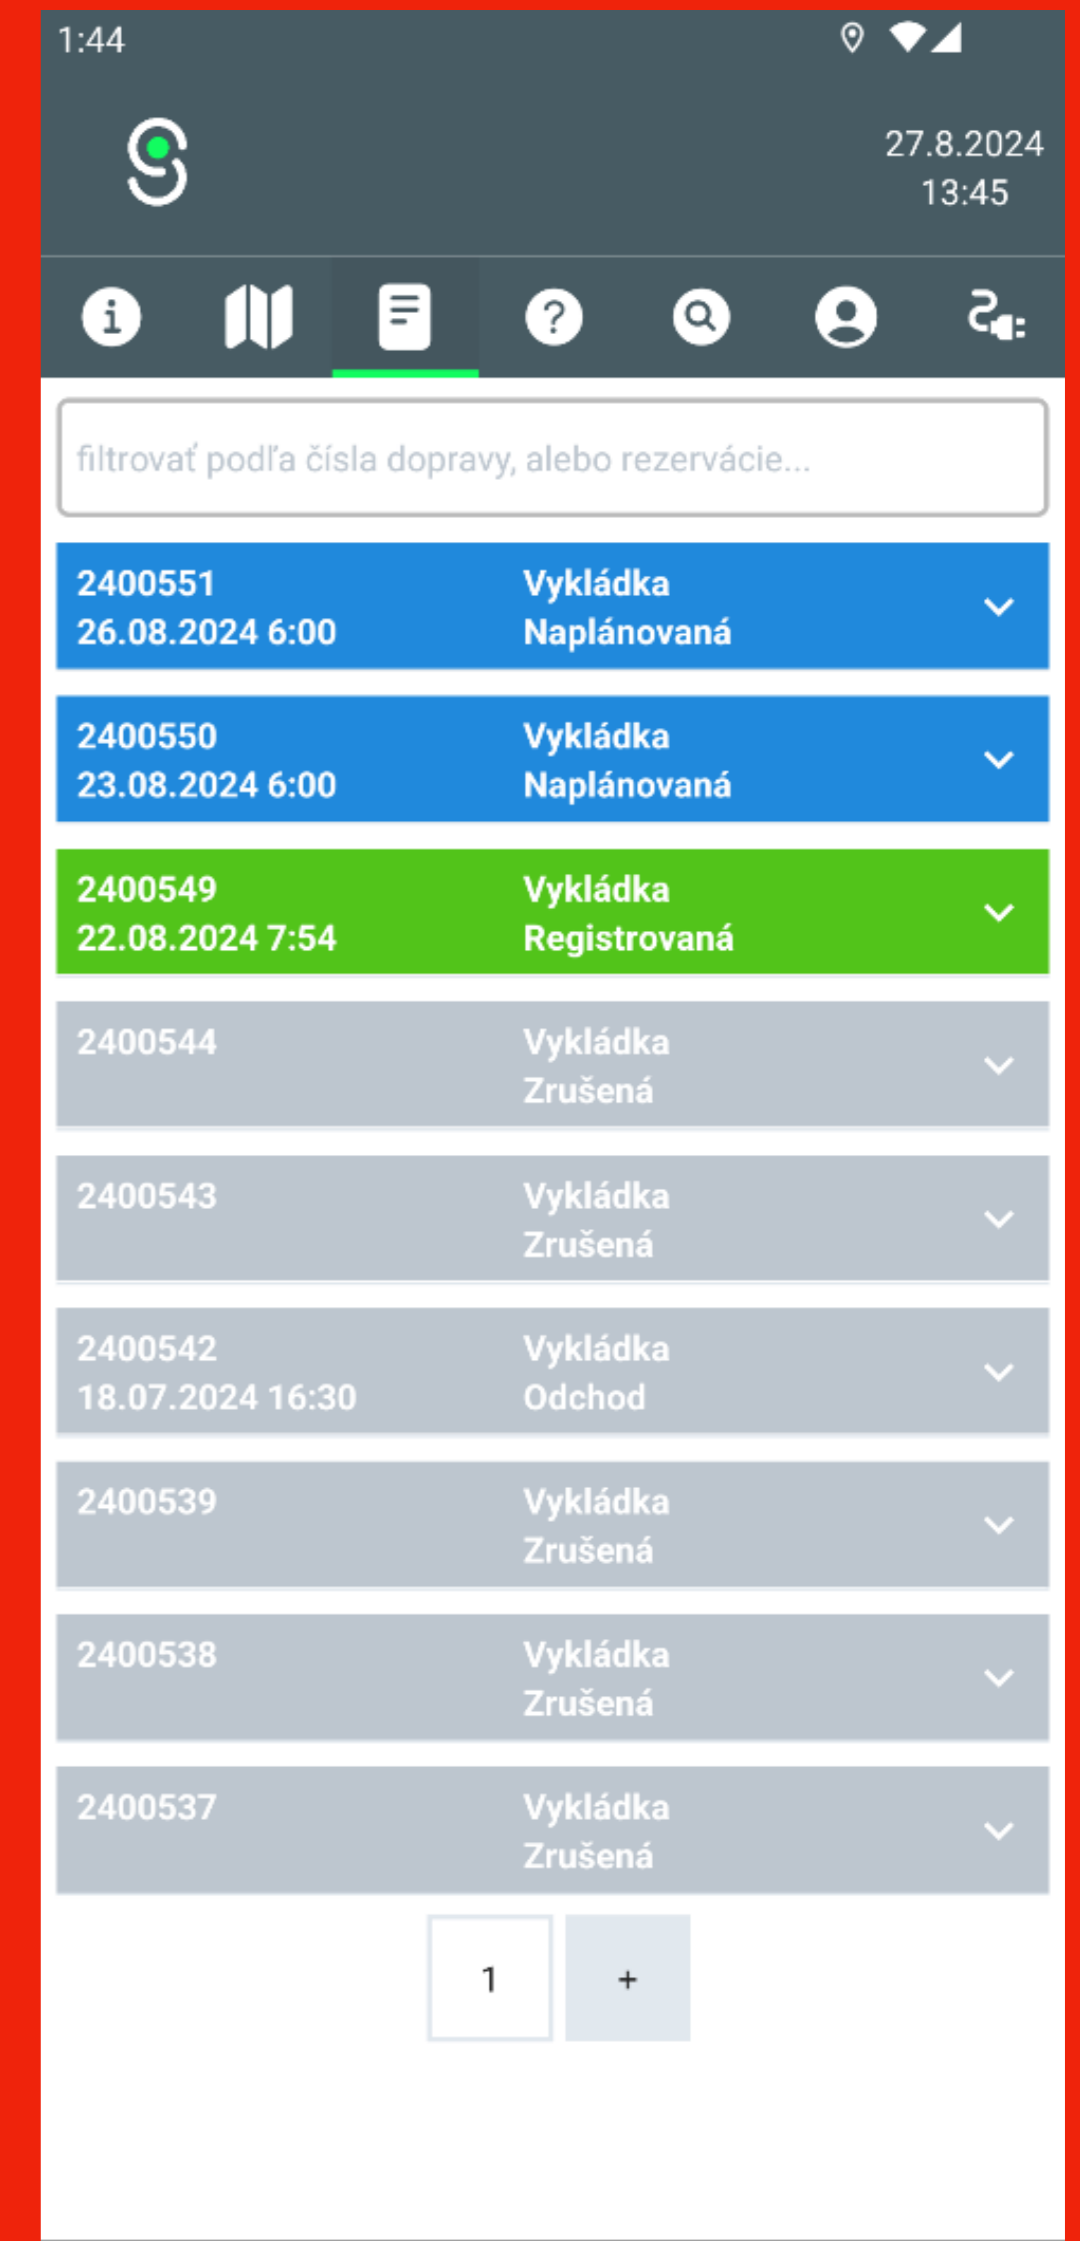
1:44

27.8.2024
13:45

filtrovať podľa čísla dopravy, alebo rezervácie...

2400551
26.08.2024 6:00
Vykládka
Naplánovaná

2400550
23.08.2024 6:00
Vykládka
Naplánovaná

2400549
22.08.2024 7:54
Vykládka
Registrovaná

2400544
Vykládka
Zrušená

2400543
Vykládka
Zrušená

2400542
18.07.2024 16:30
Vykládka
Odchod

2400539
Vykládka
Zrušená

2400538
Vykládka
Zrušená

2400537
Vykládka
Zrušená

1
+